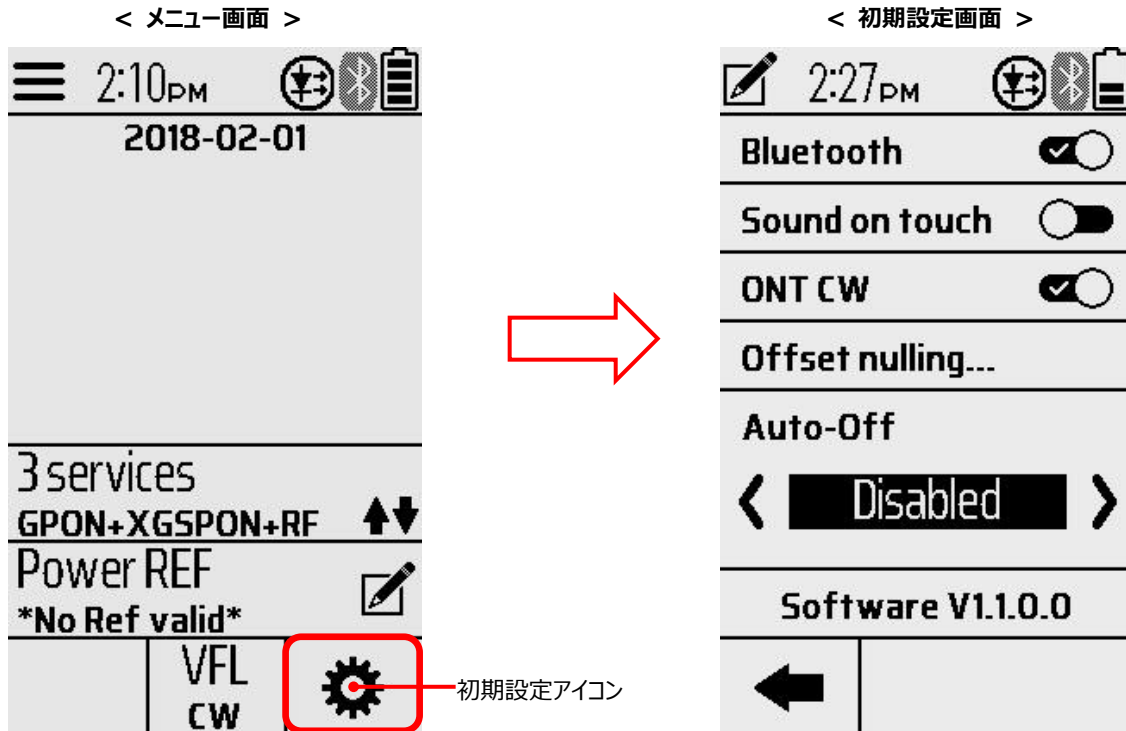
< メニュー画面 >

2:10PM

2018-02-01

3 services
GPON+XGSPON+RF

Power REF
*No Ref valid*

VFL
CW

初期設定アイコン

< 初期設定画面 >

2:27PM

Bluetooth

Sound on touch

ONT CW

Offset nulling...

Auto-Off

Disabled

Software V1.1.0.0